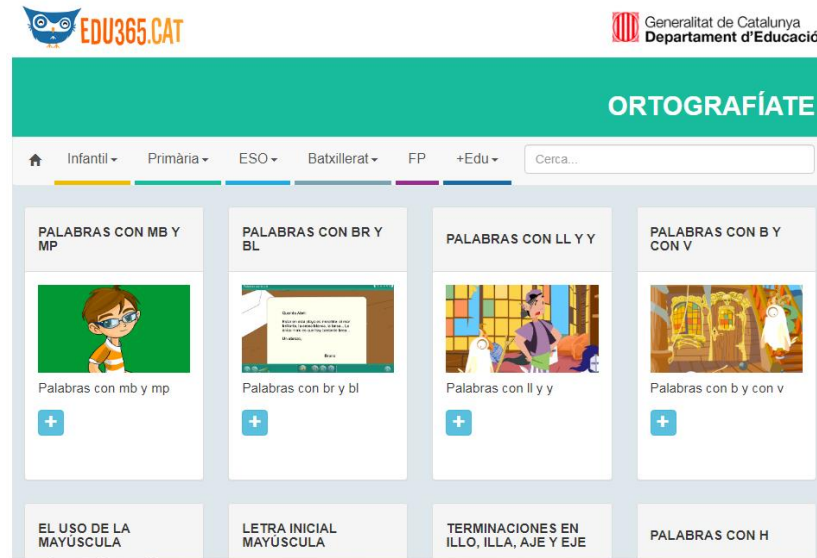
EDU365.CAT

Generalitat de Catalunya
Departament d'Educació

ORTOGRAFÍATE

Infantil Primària ESO Batxillerat FP +Edu Cerca...

PALABRAS CON MB Y MP

Palabras con mb y mp

+

PALABRAS CON BR Y BL

Palabras con br y bl

+

PALABRAS CON LL Y Y

Palabras con ll y y

+

PALABRAS CON B Y CON V

Palabras con b y con v

+

EL USO DE LA MAYÚSCULA

LETRA INICIAL MAYÚSCULA

TERMINACIONES EN ILLO, ILLA, AJE Y EJE

PALABRAS CON H